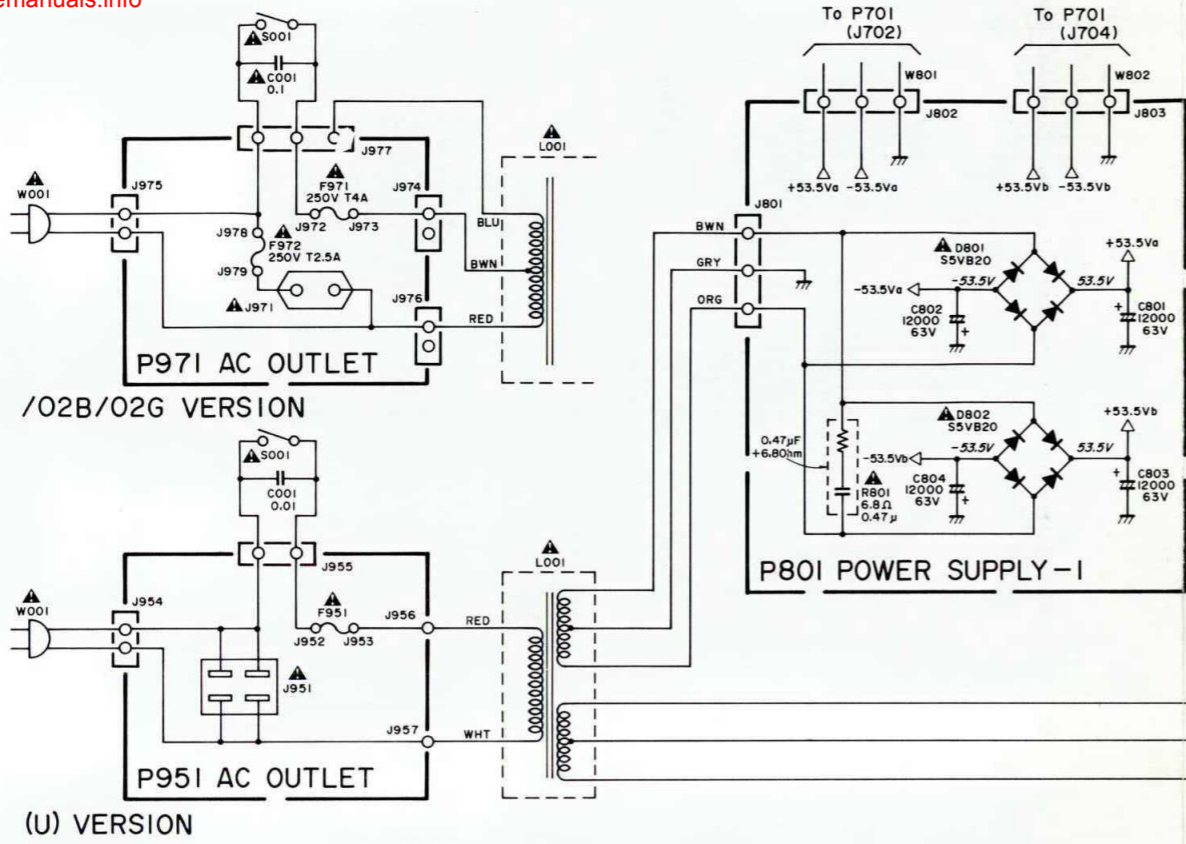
emanuals.info

S001
C001
0.1
J977
L001
W001
J975
F971
250V T4A
J974
J972
J973
BLU
J978
F972
250V T2.5A
J979
BWN
J971
J976
RED
P971 AC OUTLET
/02B/02G VERSION

To P701
(J702)
W801
J802
To P701
(J704)
W802
J803
+53.5Va
-53.5Va
+53.5Vb
-53.5Vb
J801
BWN
GRY
ORG
D801
S5VB20
+53.5Va
-53.5Va
-53.5V
53.5V
C802
12000
63V
C801
12000
63V
D802
S5VB20
+53.5Vb
0.47μF
+6.8Ohm
-53.5Vb
-53.5V
53.5V
R801
6.8Ω
0.47μ
C804
12000
63V
C803
12000
63V
P801 POWER SUPPLY-1

S001
C001
0.01
J955
L001
W001
J954
F951
J956
J952
J953
RED
J951
J957
WHT
P951 AC OUTLET
(U) VERSION